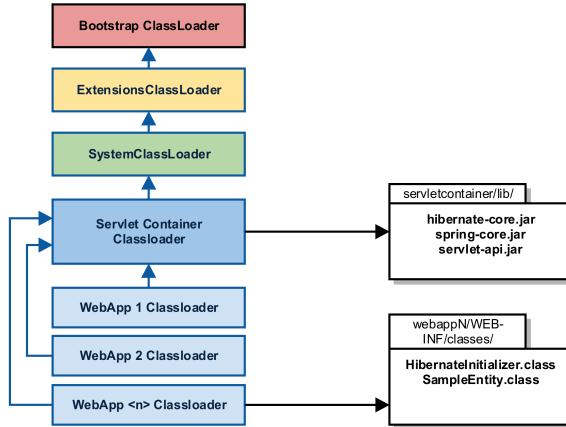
Bootstrap ClassLoader

ExtensionsClassLoader

SystemClassLoader

Servlet Container Classloader

WebApp 1 Classloader

WebApp 2 Classloader

WebApp <n> Classloader

servletcontainer/lib/

hibernate-core.jar
spring-core.jar
servlet-api.jar

webappN/WEB-INF/classes/

HibernateInitializer.class
SampleEntity.class